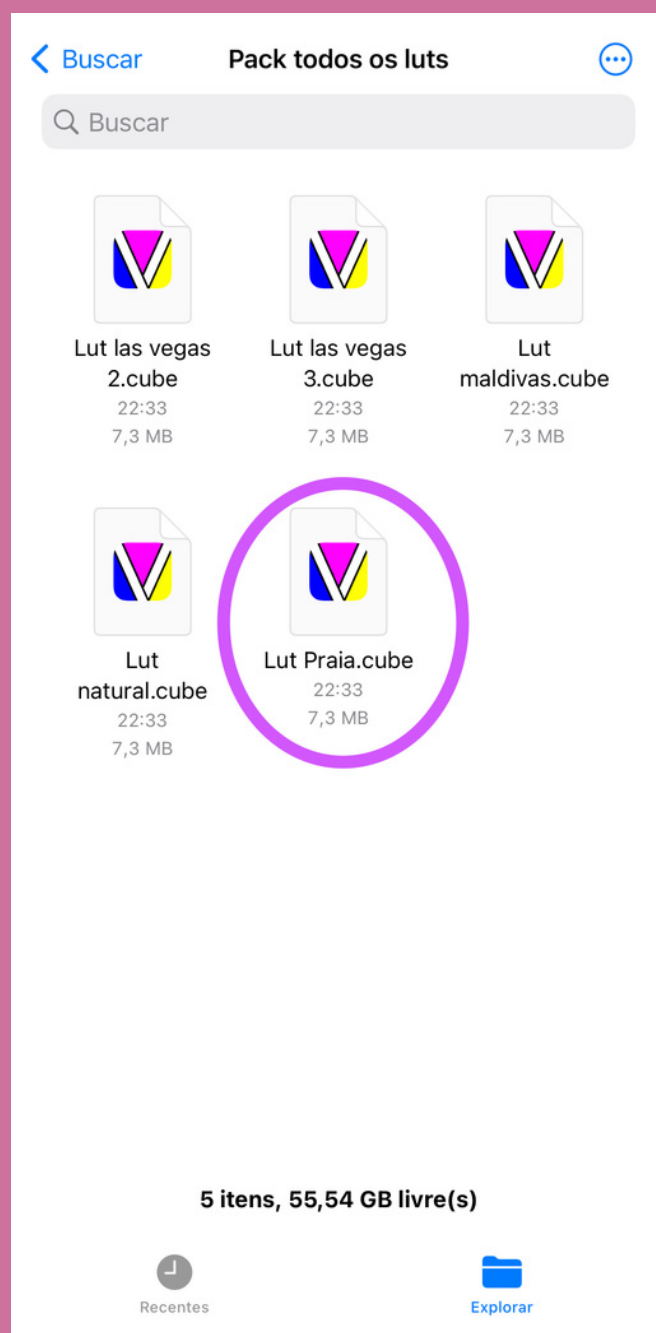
Buscar

Pack todos os luts

Buscar

Lut las vegas 2.cube
22:33
7,3 MB

Lut las vegas 3.cube
22:33
7,3 MB

Lut maldivas.cube
22:33
7,3 MB

Lut natural.cube
22:33
7,3 MB

Lut Praia.cube
22:33
7,3 MB

5 itens, 55,54 GB livre(s)

Recentes

Explorar